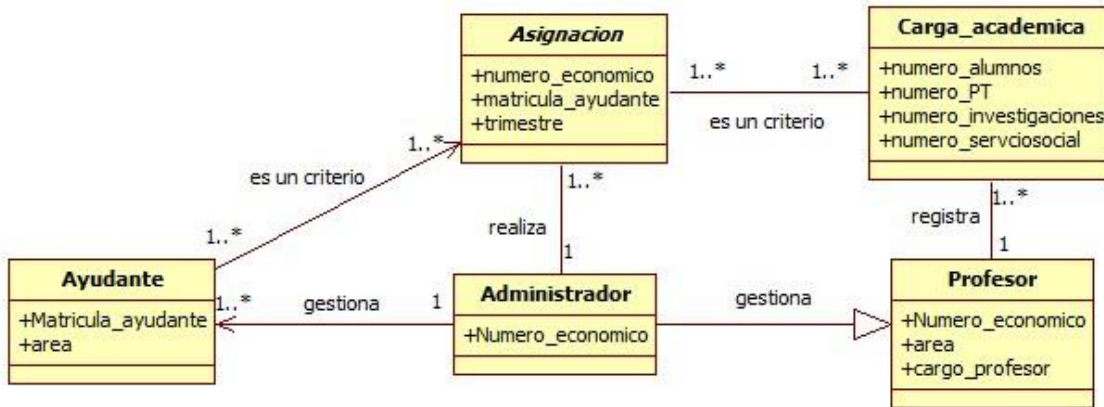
Asignacion
+numero_economico
+matricula_ayudante
+trimestre

1..* 1..*
es un criterio

Carga_academica
+numero_alumnos
+numero_PT
+numero_investigaciones
+numero_servciosocial

1..*
es un criterio
1..*

1..*
realiza
1

registra
1..*
1

Ayudante
+Matricula_ayudante
+area

1..* gestiona 1

Administrador
+Numero_economico

gestiona

Profesor
+Numero_economico
+area
+cargo_profesor